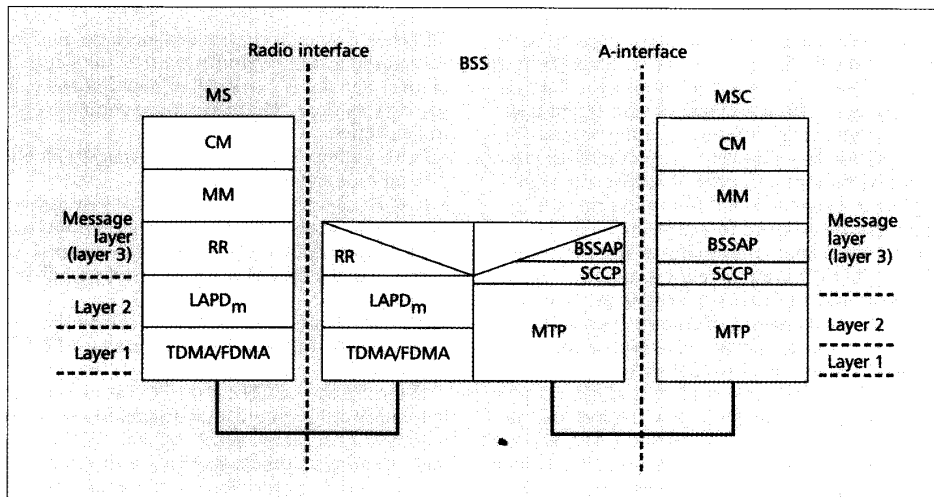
Radio interface
BSS
A-interface

MS
CM
MM
Message layer (layer 3)
RR
Layer 2
LAPD$_m$
Layer 1
TDMA/FDMA

RR
LAPD$_m$
TDMA/FDMA
BSSAP
SCCP
MTP

MSC
CM
MM
BSSAP
SCCP
MTP
Message layer (layer 3)
Layer 2
Layer 1